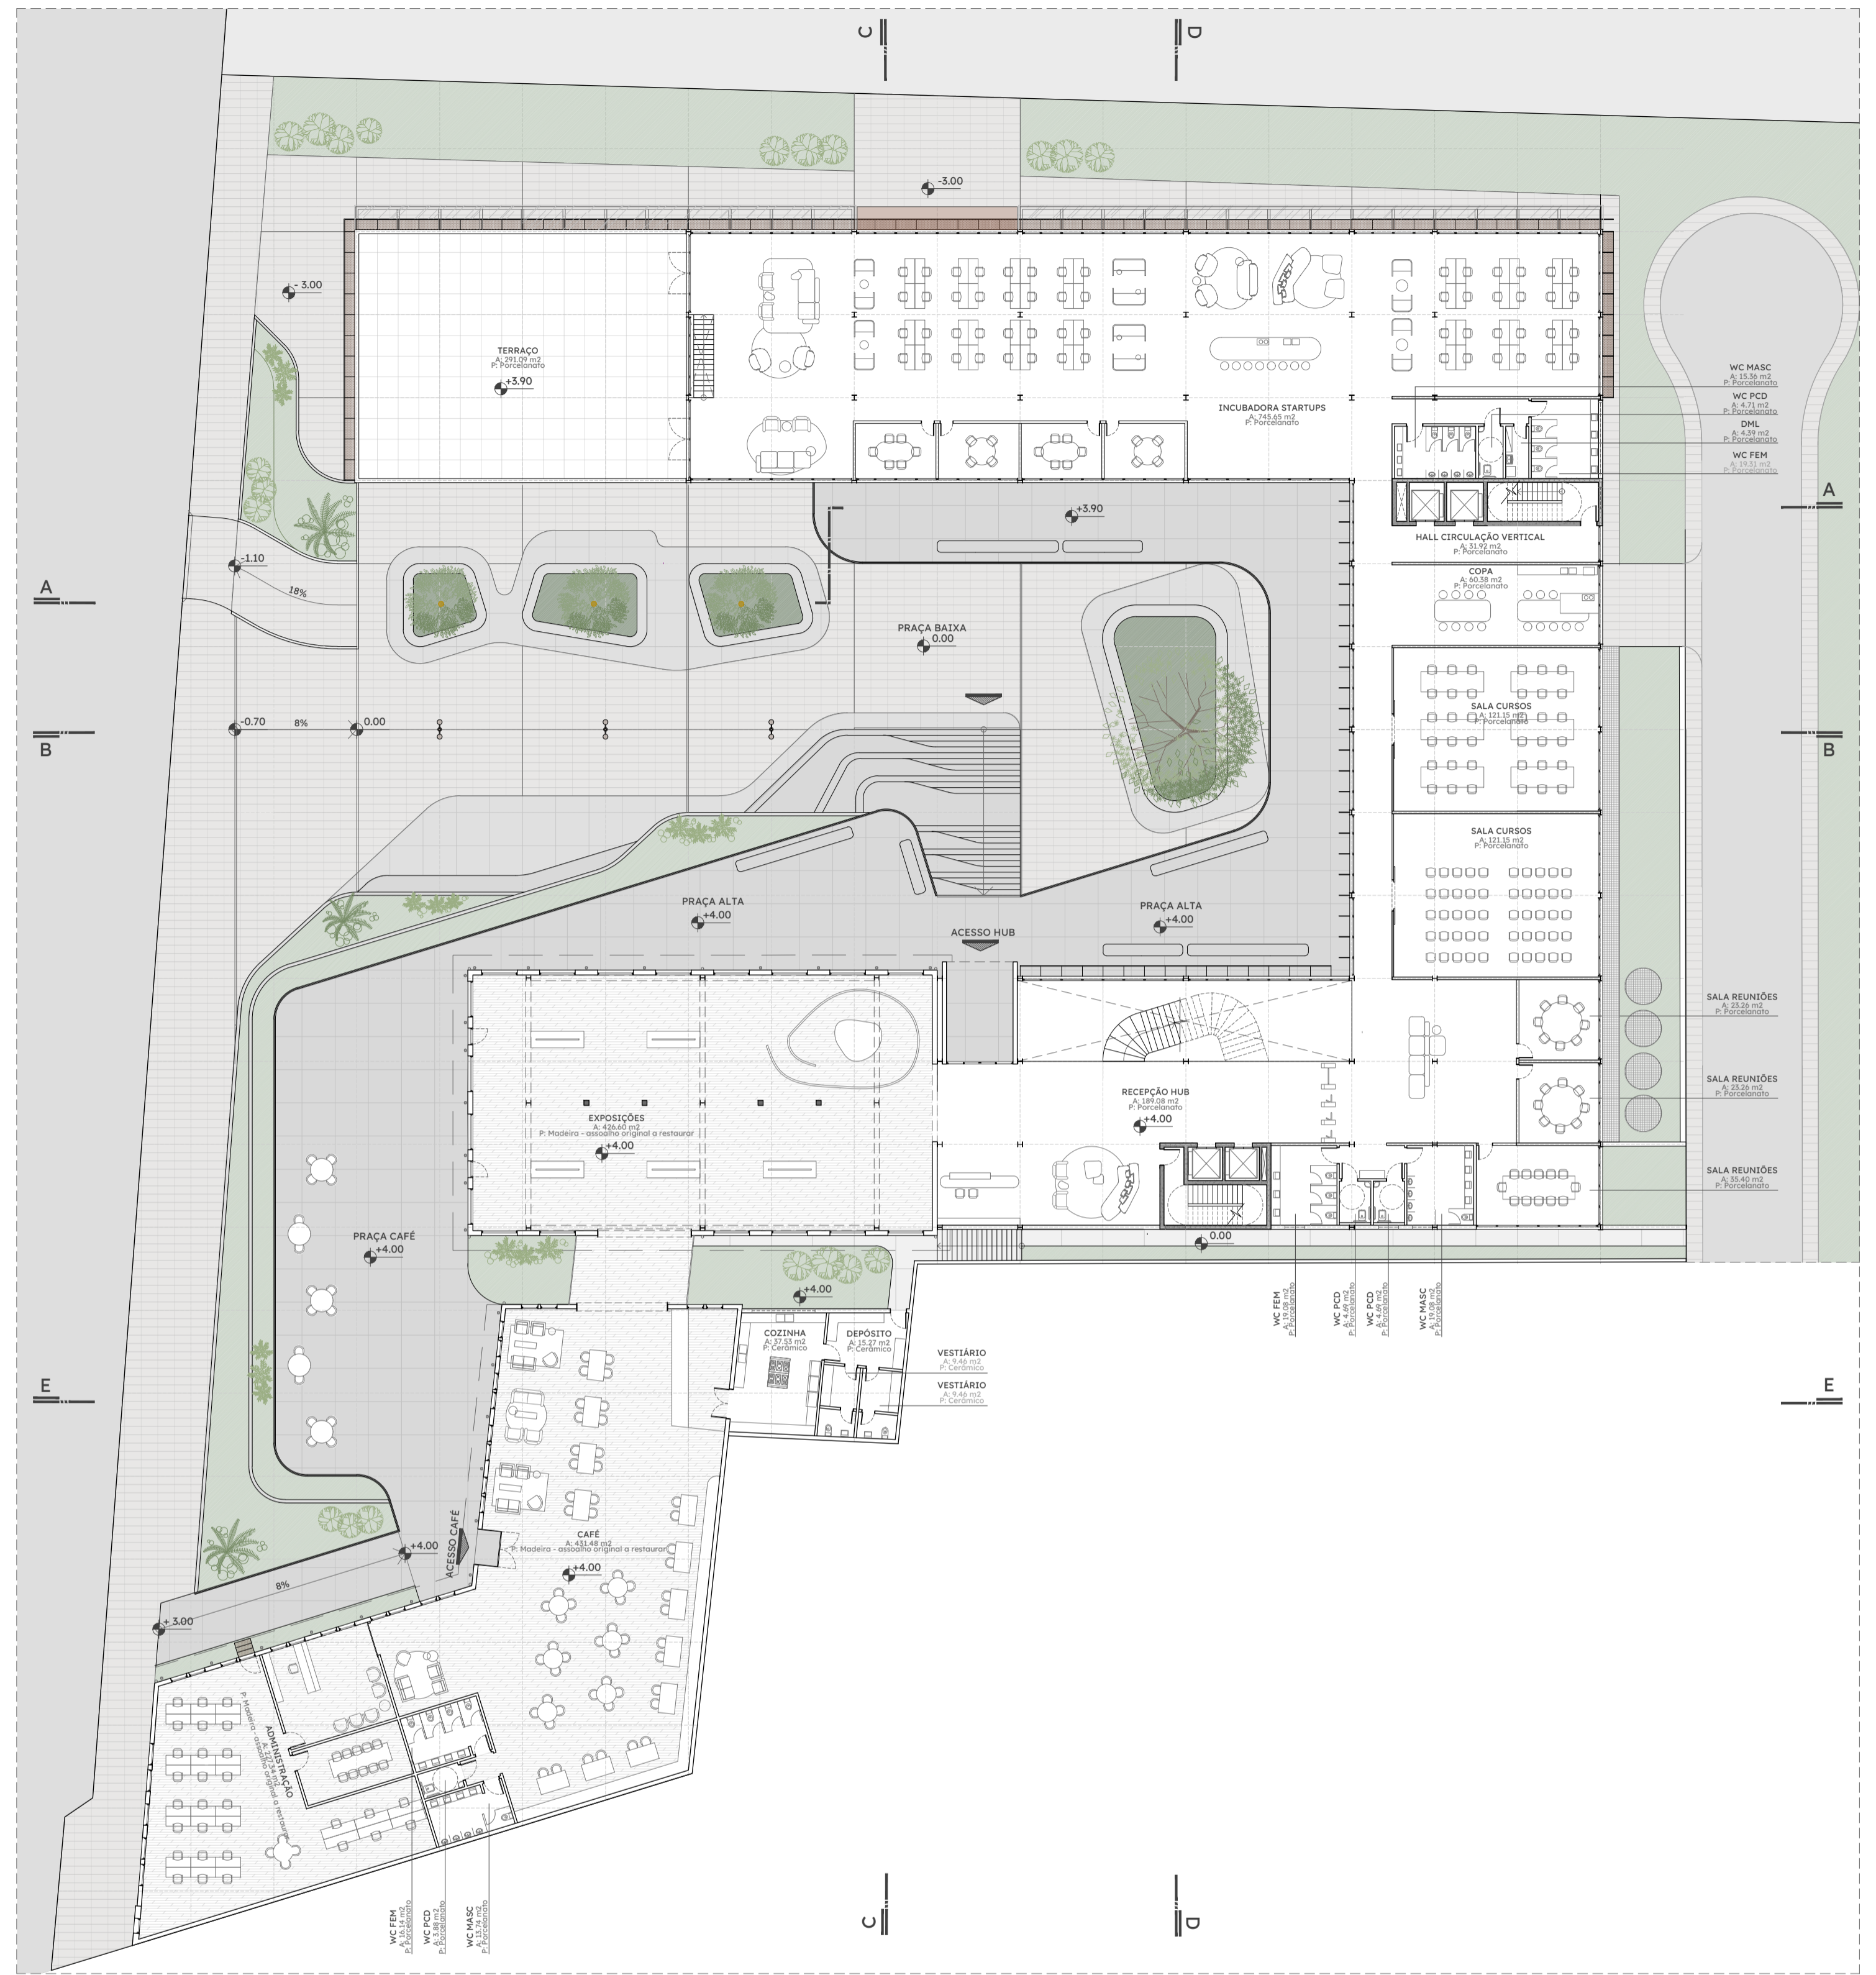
C
D
-3.00
- 3.00
TERRAÇO
A: 291.09 m2
P: Porcelanato
+3.90
INCUBADORA STARTUPS
A: 745.65 m2
P: Porcelanato
WC MASC
A: 15.36 m2
P: Porcelanato
WC PCD
A: 4.71 m2
P: Porcelanato
DML
A: 4.59 m2
P: Porcelanato
WC FEM
A: 19.31 m2
P: Porcelanato
A
+3.90
HALL CIRCULAÇÃO VERTICAL
A: 31.92 m2
P: Porcelanato
-1.10
18%
A
COPA
A: 60.38 m2
P: Porcelanato
PRAÇA BAIXA
0.00
-0.70
8%
0.00
B
SALA CURSOS
A: 121.15 m2
P: Porcelanato
B
SALA CURSOS
A: 121.15 m2
P: Porcelanato
PRAÇA ALTA
+4.00
PRAÇA ALTA
+4.00
ACESSO HUB
SALA REUNIÕES
A: 23.26 m2
P: Porcelanato
SALA REUNIÕES
A: 23.26 m2
P: Porcelanato
RECEPÇÃO HUB
A: 189.08 m2
P: Porcelanato
+4.00
EXPOSIÇÕES
A: 426.60 m2
P: Madeira - assoalho original a restaurar
+4.00
SALA REUNIÕES
A: 35.40 m2
P: Porcelanato
PRAÇA CAFÉ
+4.00
0.00
+4.00
WC FEM
A: 19.08 m2
P: Porcelanato
WC PCD
A: 4.69 m2
P: Porcelanato
WC PCD
A: 4.69 m2
P: Porcelanato
WC MASC
A: 19.08 m2
P: Porcelanato
COZINHA
A: 37.53 m2
P: Cerâmico
DEPÓSITO
A: 15.27 m2
P: Cerâmico
VESTIÁRIO
A: 9.46 m2
P: Cerâmico
VESTIÁRIO
A: 9.46 m2
P: Cerâmico
E
E
ACESSO CAFÉ
+4.00
CAFÉ
A: 431.48 m2
P: Madeira - assoalho original a restaurar
+4.00
8%
+ 3.00
ADMINISTRAÇÃO
A: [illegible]
P: Madeira - assoalho original a restaurar
WC FEM
A: 16.14 m2
P: Porcelanato
WC PCD
A: 3.88 m2
P: Porcelanato
WC MASC
A: 13.74 m2
P: Porcelanato
C
D